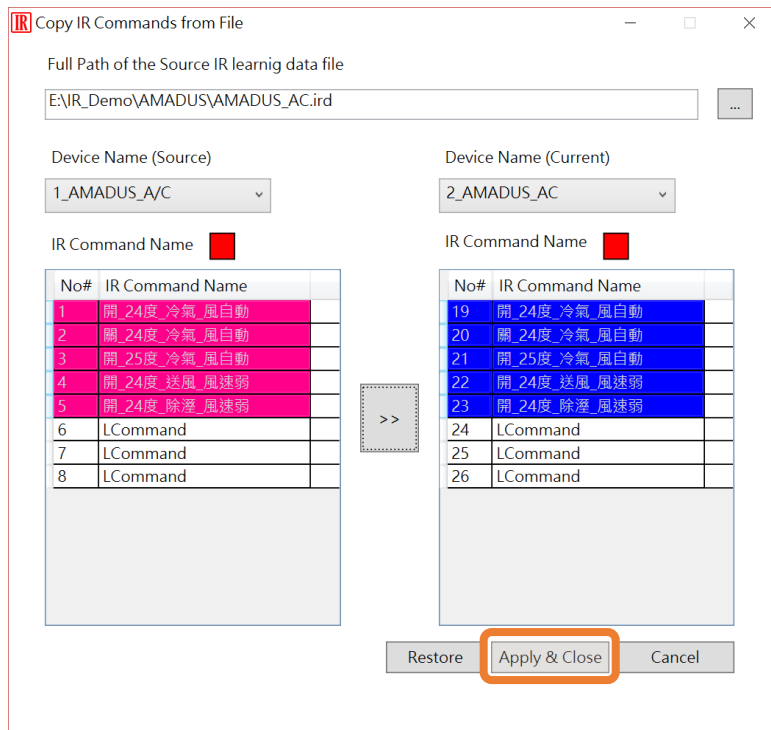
IR Copy IR Commands from File

Full Path of the Source IR learnig data file

E:\IR_Demo\AMADUS\AMADUS_AC.ird

...

Device Name (Source)

1_AMADUS_A/C

IR Command Name

| No# | IR Command Name |
|---|---|
| 1 | 開_24度_冷氣_風自動 |
| 2 | 關_24度_冷氣_風自動 |
| 3 | 開_25度_冷氣_風自動 |
| 4 | 開_24度_送風_風速弱 |
| 5 | 開_24度_除溼_風速弱 |
| 6 | LCommand |
| 7 | LCommand |
| 8 | LCommand |

>>

Device Name (Current)

2_AMADUS_AC

IR Command Name

| No# | IR Command Name |
|---|---|
| 19 | 開_24度_冷氣_風自動 |
| 20 | 關_24度_冷氣_風自動 |
| 21 | 開_25度_冷氣_風自動 |
| 22 | 開_24度_送風_風速弱 |
| 23 | 開_24度_除溼_風速弱 |
| 24 | LCommand |
| 25 | LCommand |
| 26 | LCommand |

Restore Apply & Close Cancel